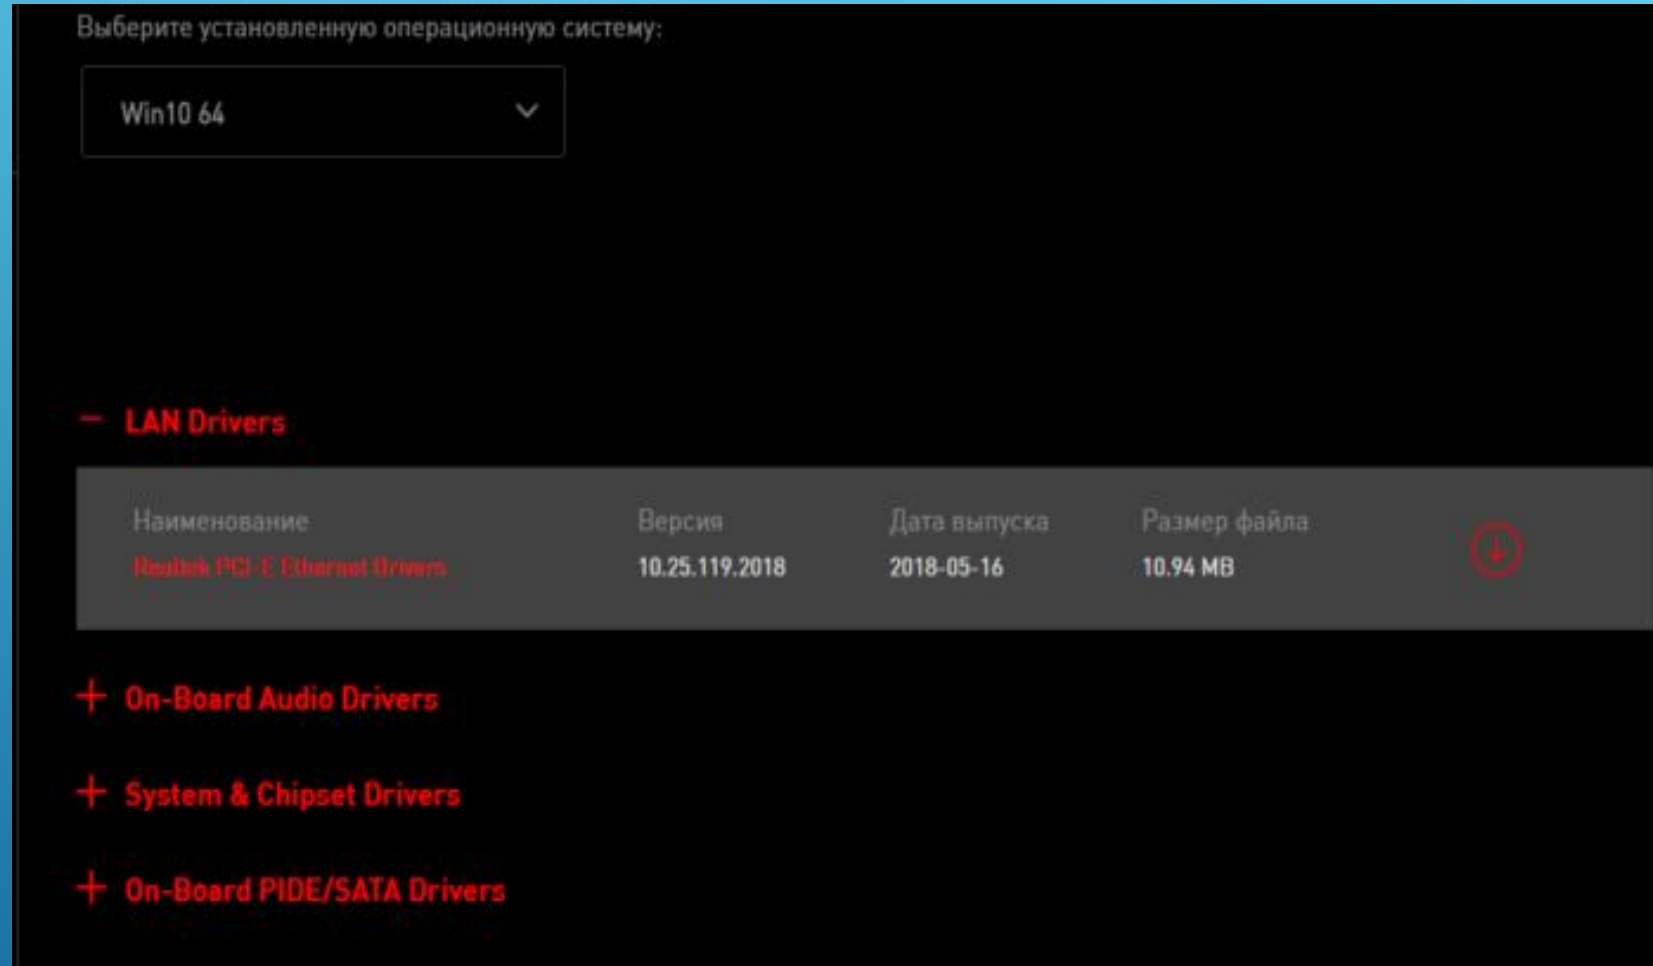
Выберите установленную операционную систему:

Win10 64

— LAN Drivers

| Наименование | Версия | Дата выпуска | Размер файла |
|---|---|---|---|
| Realtek PCI-E Ethernet Drivers | 10.25.119.2018 | 2018-05-16 | 10.94 MB |

+ On-Board Audio Drivers

+ System & Chipset Drivers

+ On-Board PIDE/SATA Drivers